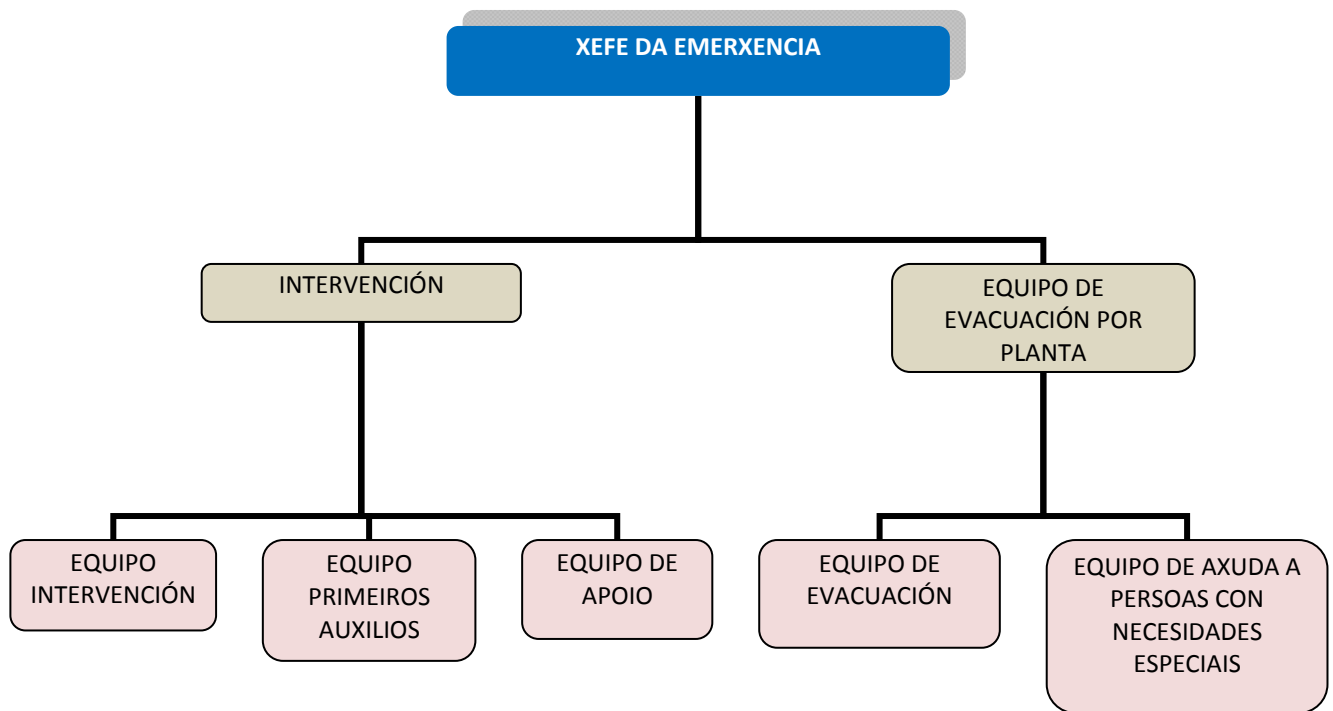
XEFE DA EMERXENCIA

INTERVENCIÓN

EQUIPO DE EVACUACIÓN POR PLANTA

EQUIPO INTERVENCIÓN

EQUIPO PRIMEIROS AUXILIOS

EQUIPO DE APOIO

EQUIPO DE EVACUACIÓN

EQUIPO DE AXUDA A PERSOAS CON NECESIDADES ESPECIAIS